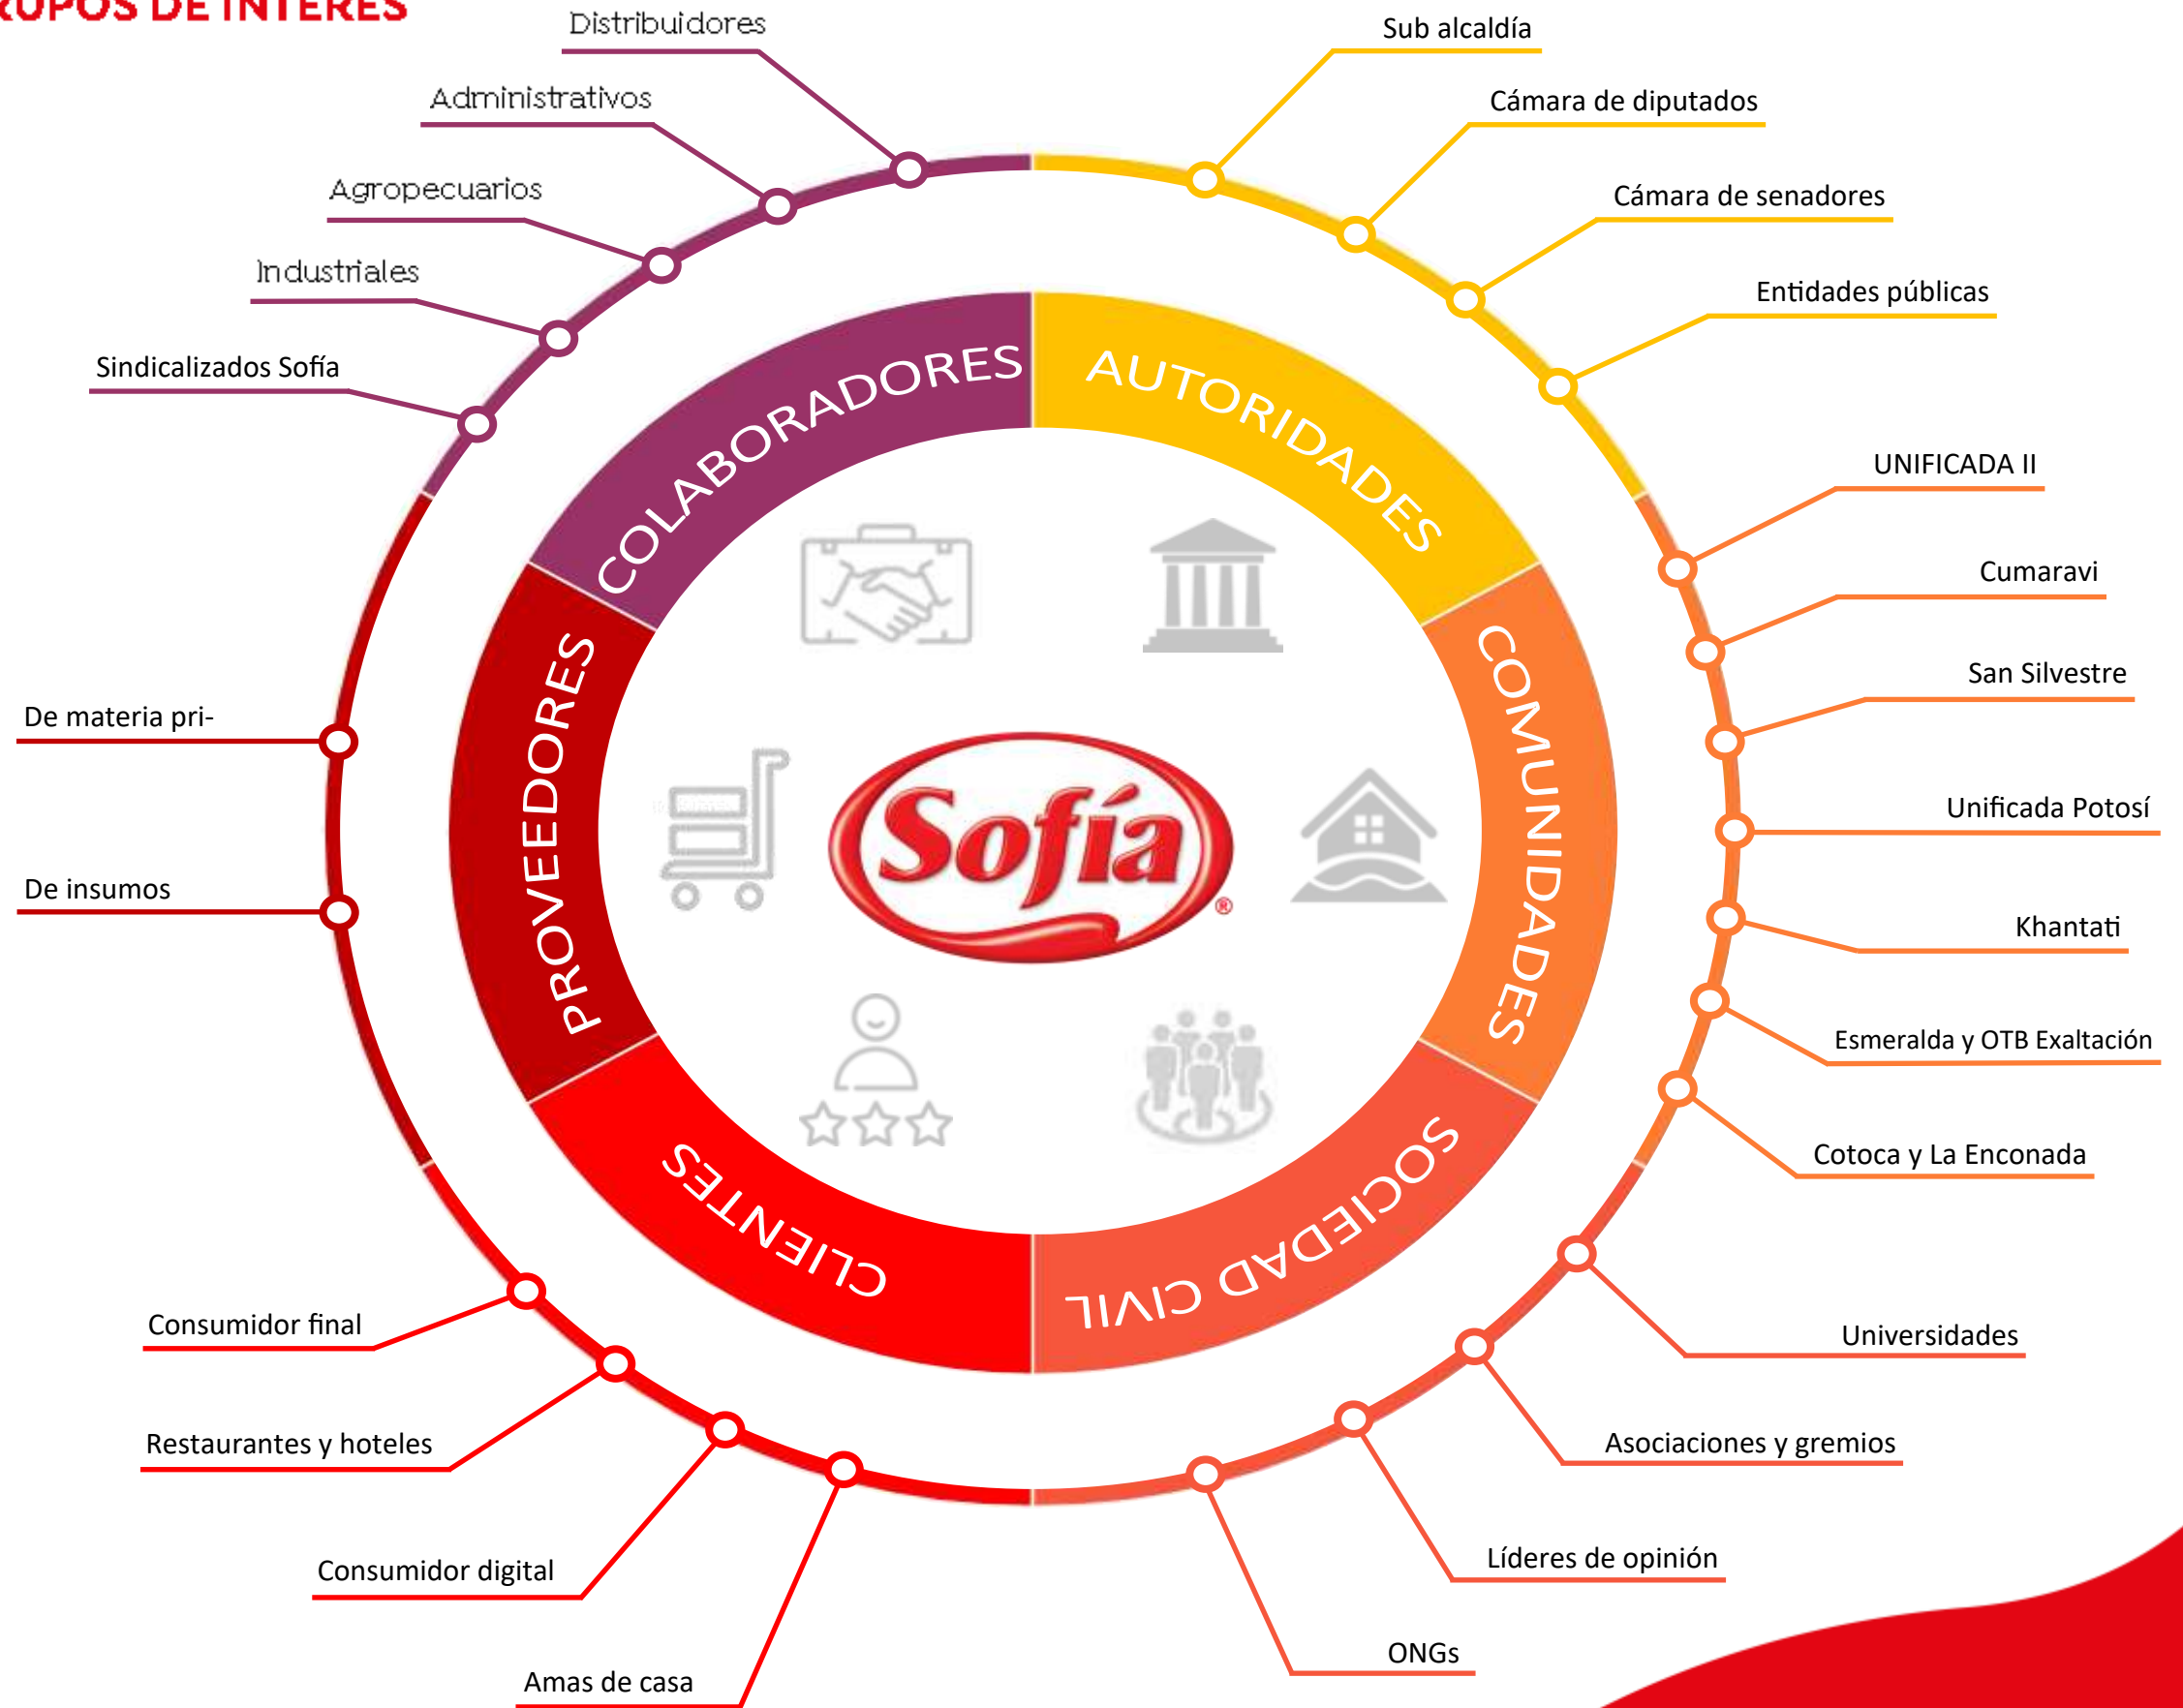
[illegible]UPOS DE INTERÉS

Distribuidores
Administrativos
Agropecuarios
Industriales
Sindicalizados Sofía

Sub alcaldía
Cámara de diputados
Cámara de senadores
Entidades públicas

COLABORADORES
AUTORIDADES
PROVEEDORES
COMUNIDADES
CLIENTES
SOCIEDAD CIVIL

Sofía®

De materia pri-
De insumos

UNIFICADA II
Cumaravi
San Silvestre
Unificada Potosí
Khantati
Esmeralda y OTB Exaltación
Cotoca y La Enconada

Consumidor final
Restaurantes y hoteles
Consumidor digital
Amas de casa

Universidades
Asociaciones y gremios
Líderes de opinión
ONGs